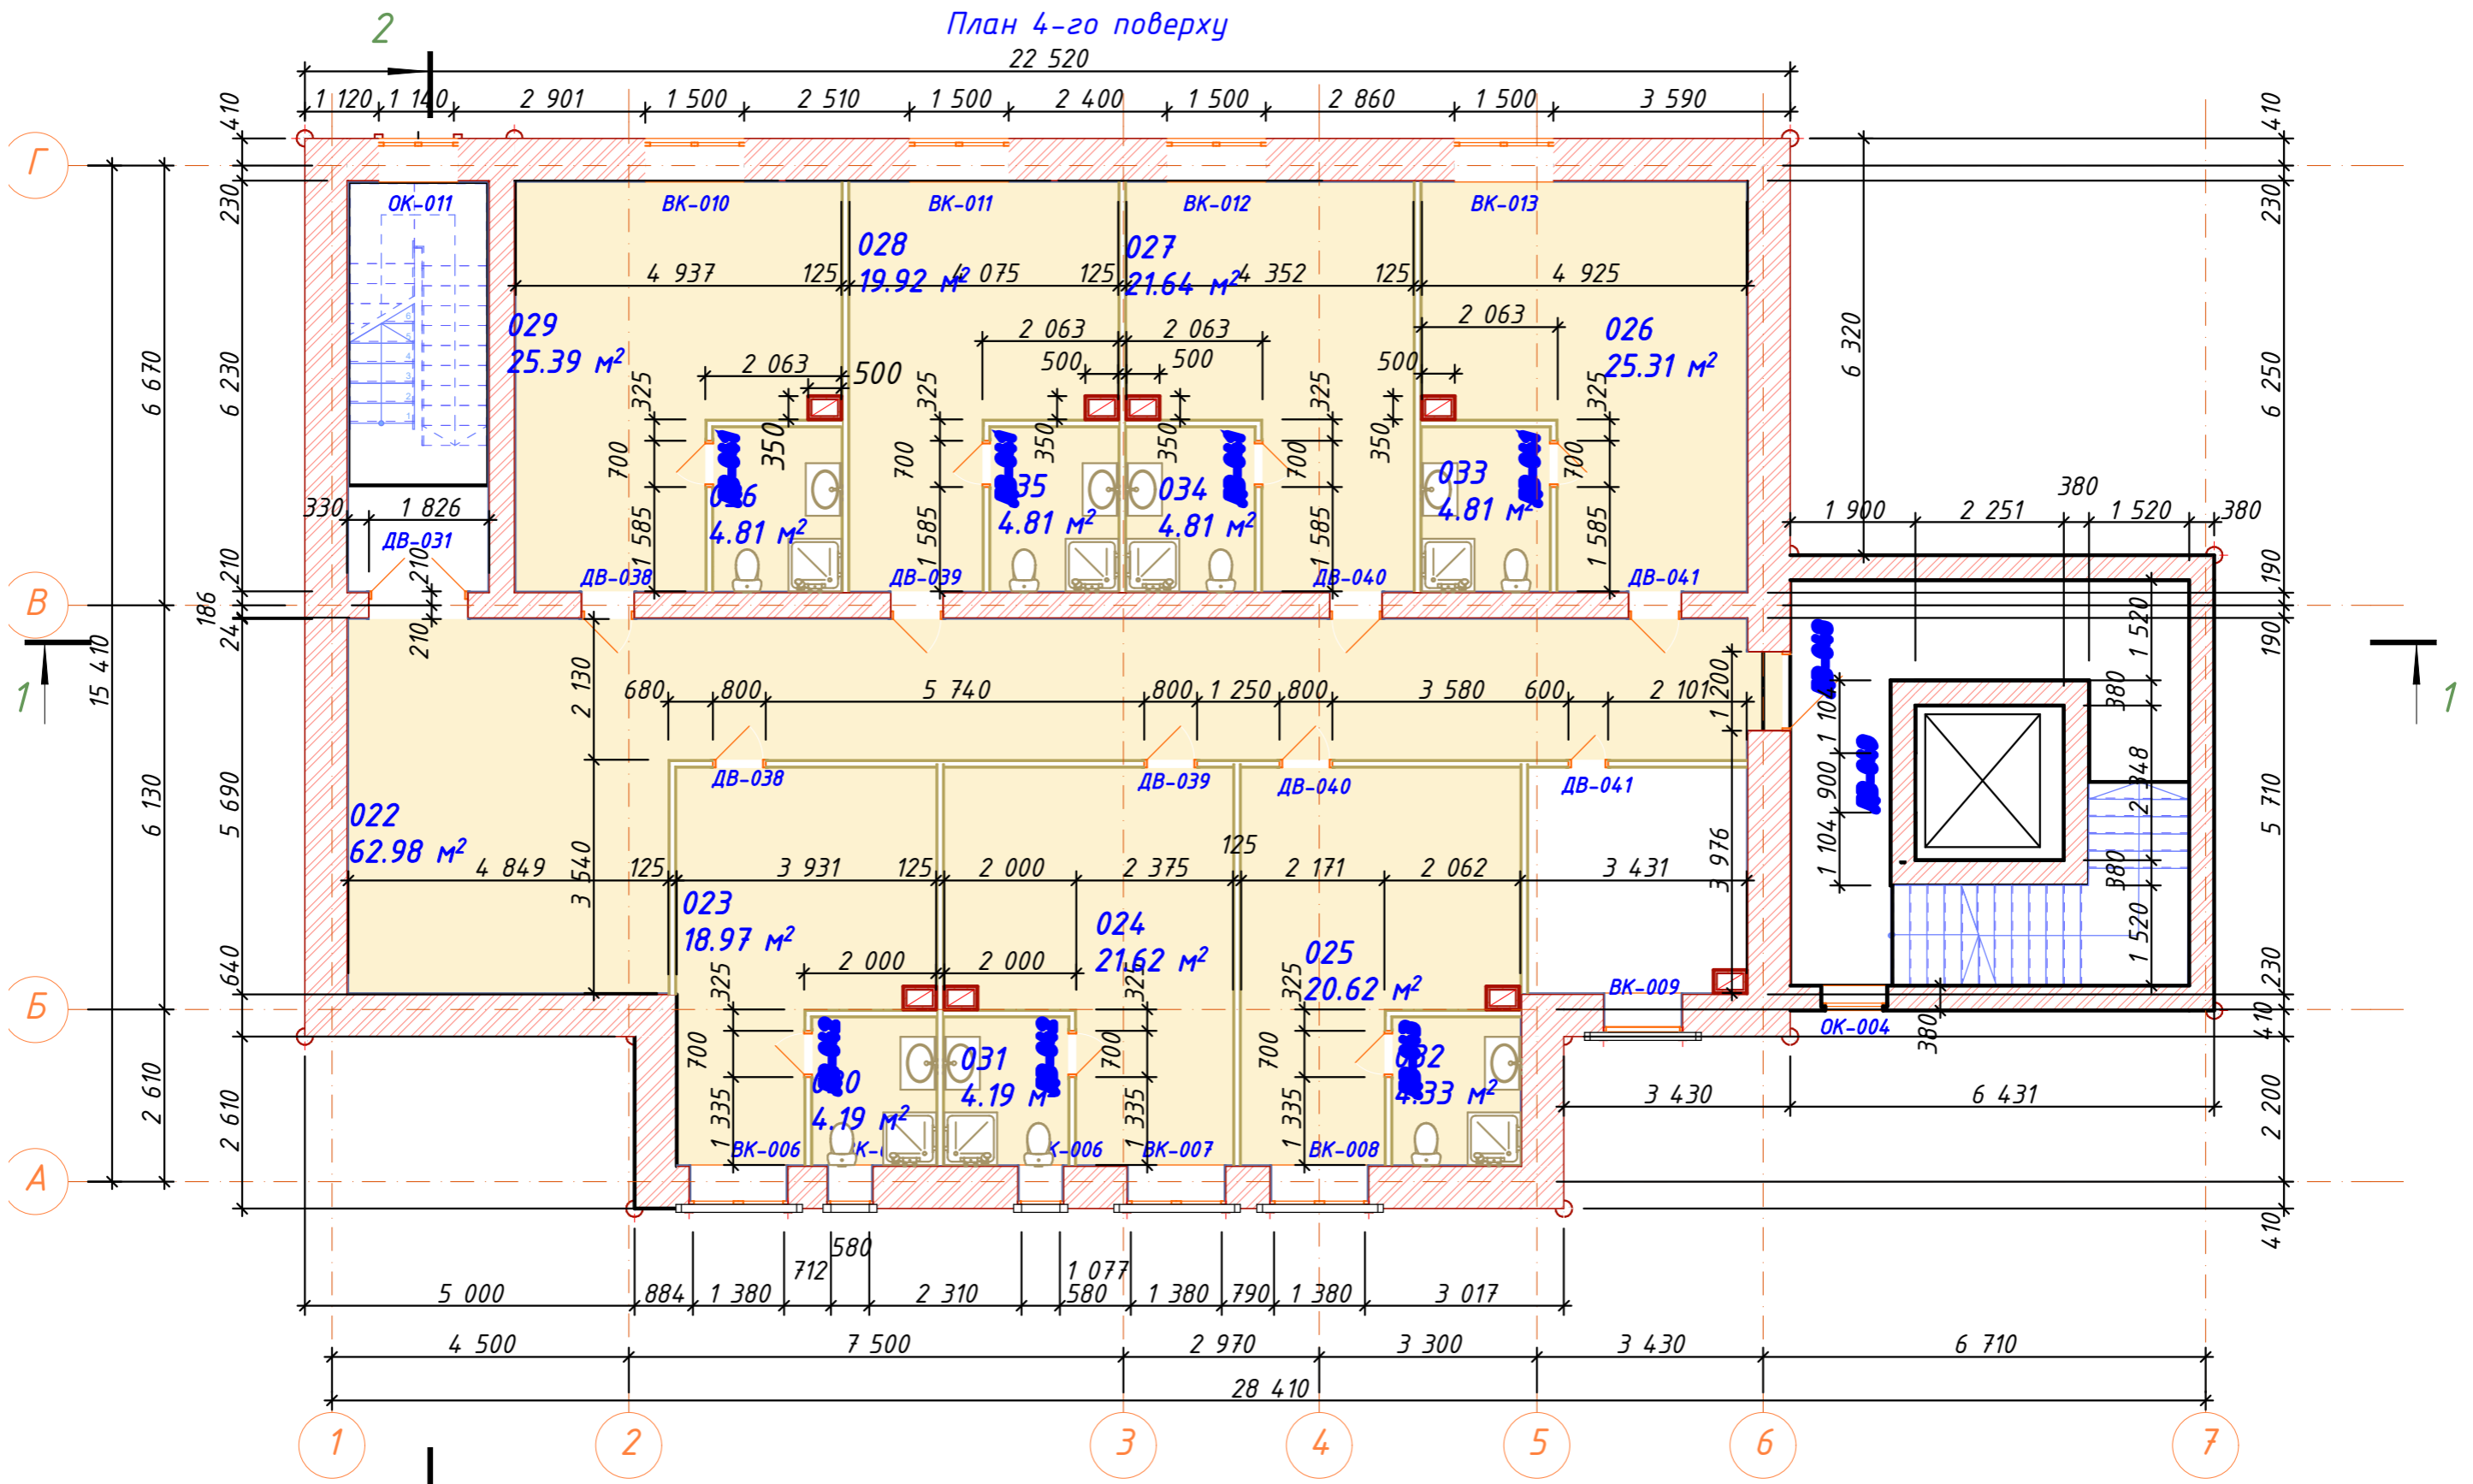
План 4-го поверху

2

22 520

1 120 1 140 2 901 1 500 2 510 1 500 2 400 1 500 2 860 1 500 3 590

410 230 6 230 6 670 15 410 210 186 24 210 5 690 6 130 640 2 610 2 610

Г В Б А

ОК-011 ВК-010 ВК-011 ВК-012 ВК-013

028
19.92 м²

027
21.64 м²

029
25.39 м²

026
25.31 м²

4 937 125 4 075 125 4 352 125 4 925

2 063 500 2 063 500 2 063 500 2 063 500

325 350 700 1 585 325 350 700 1 585 325 350 700 1 585 325 700 1 585

036
4.81 м²

035
4.81 м²

034
4.81 м²

033
4.81 м²

330 1 826
ДВ-031 210 210
ДВ-038 ДВ-039 ДВ-040 ДВ-041

6 320 6 250 380 1 900 2 251 1 520 380 190 190 1 520

2 130
680 800 5 740 800 1 250 800 3 580 600 2 101 1 200

ДВ-038 ДВ-039 ДВ-040 ДВ-041

1 104 900 1 104 380 2 348 380 1 520 5 710

022
62.98 м²

4 849 3 540 125 3 931 125 2 000 2 375 125 2 171 2 062 3 431 3 976

023
18.97 м²

024
21.62 м²

025
20.62 м²

2 000 2 000

325 700 1 335 325 700 1 335 325 700 1 335

030
4.19 м²

031
4.19 м²

032
4.33 м²

ВК-006 ВК-006 ВК-006 ВК-007 ВК-008 ВК-009 ОК-004

230 410 380 2 200 410

3 430 6 431

5 000 884 1 380 712 580 2 310 1 077 580 1 380 790 1 380 3 017

4 500 7 500 2 970 3 300 3 430 6 710

28 410

1 2 3 4 5 6 7

1 1